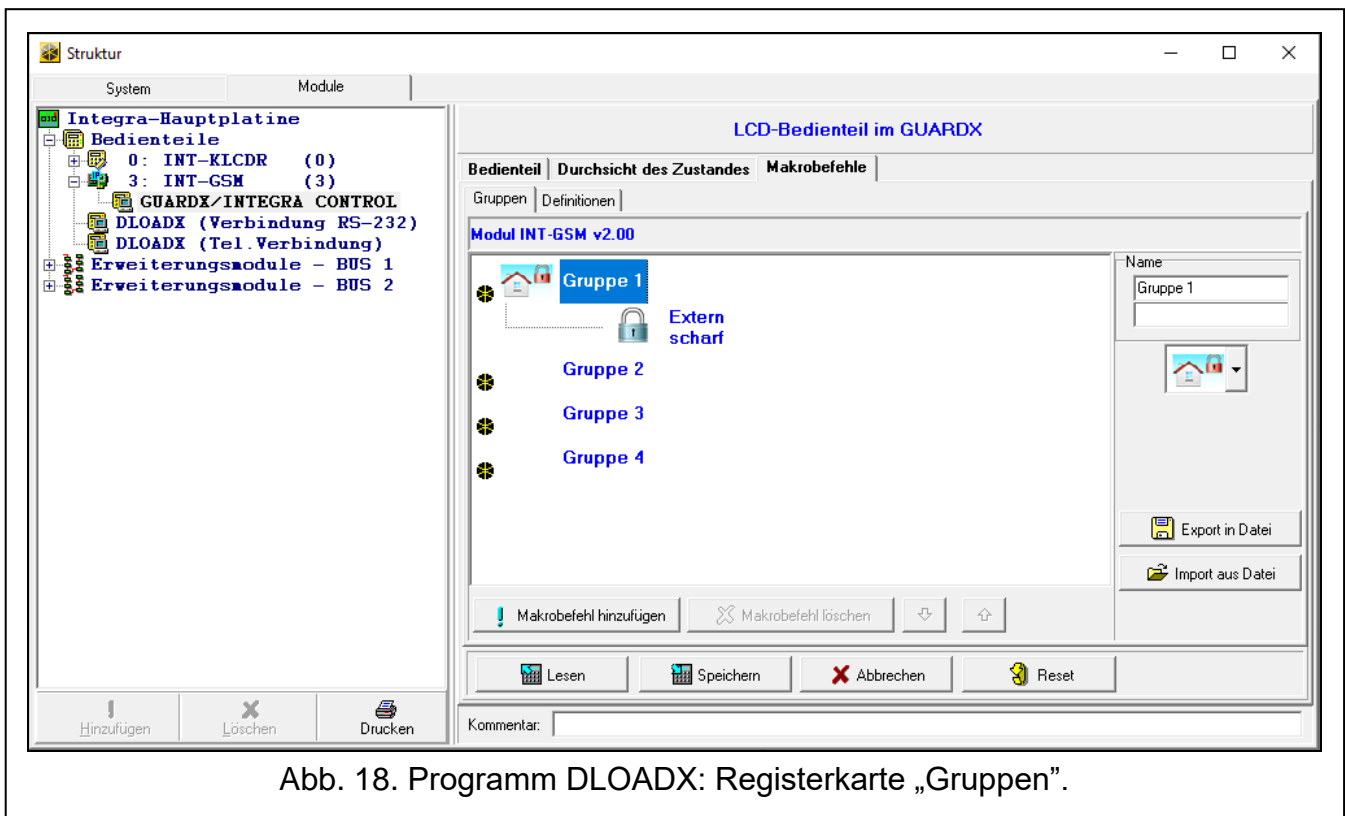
Struktur

System | Module

Integra-Hauptplatine
Bedienteile
0: INT-KLCDR (0)
3: INT-GSM (3)
GUARDX/INTEGRA CONTROL
DLOADX (Verbindung RS-232)
DLOADX (Tel.Verbindung)
Erweiterungsmodule - BUS 1
Erweiterungsmodule - BUS 2

Hinzufügen | Löschen | Drucken

LCD-Bedienteil im GUARDX

Bedienteil | Durchsicht des Zustandes | Makrobefehle

Gruppen | Definitionen

Modul INT-GSM v2.00

Gruppe 1
Extern scharf
Gruppe 2
Gruppe 3
Gruppe 4

Name
Gruppe 1

Export in Datei
Import aus Datei

Makrobefehl hinzufügen | Makrobefehl löschen

Lesen | Speichern | Abbrechen | Reset

Kommentar:

Abb. 18. Programm DLOADX: Registerkarte „Gruppen”.